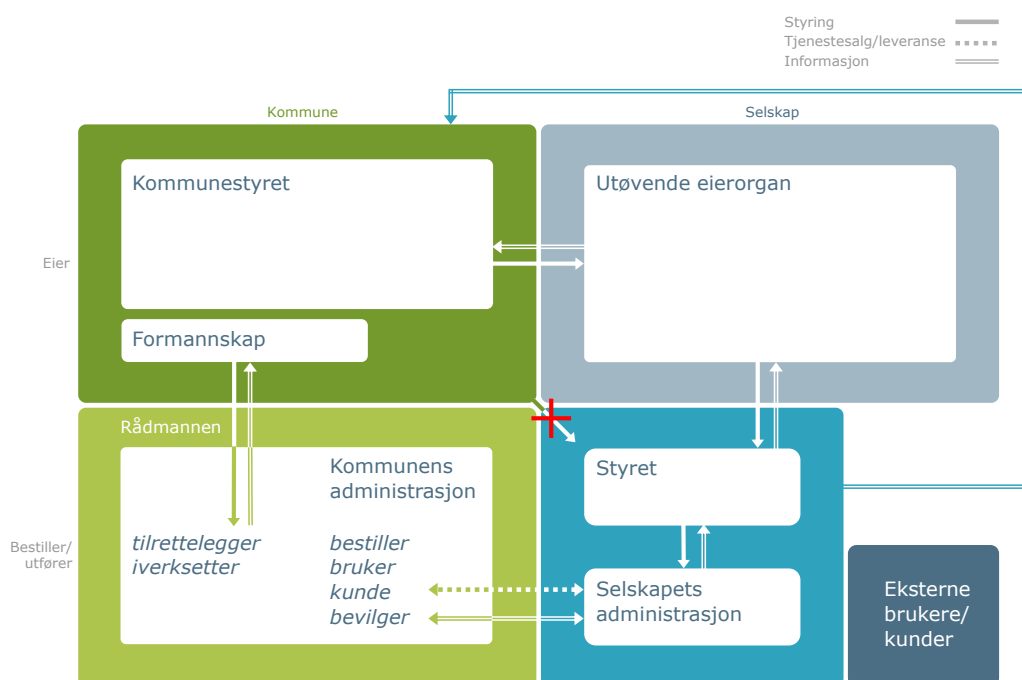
Styring
Tjenestesalg/leveranse
Informasjon

Kommune

Selskap

Eier

Kommunestyret

Formannskap

Utøvende eierorgan

Rådmannen

Kommunens administrasjon

Bestiller/ utfører

tilrettelegger
iverksetter

bestiller
bruker
kunde
bevilger

Styret

Selskapets administrasjon

Eksterne brukere/ kunder